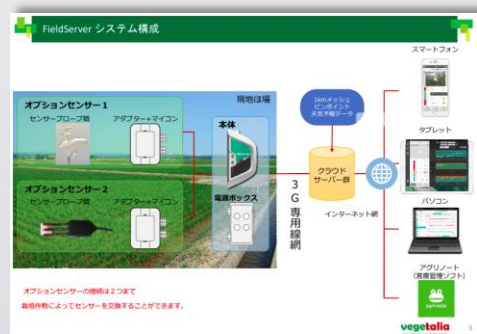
FieldServer システム構成

現地ほ場

オプションセンサー1

センサープローブ類

アダプター+マイコン

オプションセンサー2

センサープローブ類

アダプター+マイコン

本体

電源ボックス

3G専用線網

1kmメッシュ
ピンポイント
天気予報データ

クラウド
サーバー群

インターネット網

スマートフォン

タブレット

パソコン

アグリノート
(営農管理ソフト)

agrinote

オプションセンサーの接続は2つまで

栽培作物によってセンサーを交換することができます。

vegetalia

5